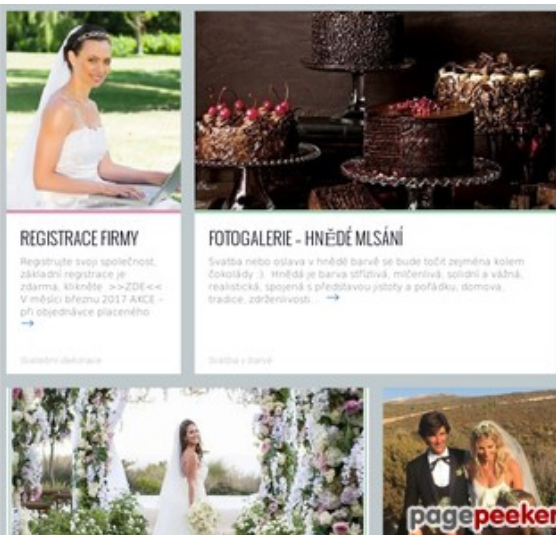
REGISTRACE FIRMY

Registrujte svoji společnost, základní registrace je zdarma, klikněte >>ZDE<< V měsíci březnu 2017 AKCE – při objednávce placeného →

Svatební dekorace

FOTOGALERIE - HNĚDÉ MLSÁNÍ

Svatba nebo oslava v hnědé barvě se bude točit zejména kolem čokolády :). Hnědá je barva střízlivá, mlčenlivá, solidní a vážná, realistická, spojená s představou jistoty a pořádku, domova, tradice, zdrženlivosti... →

Svatba v barvě

pagepeeker